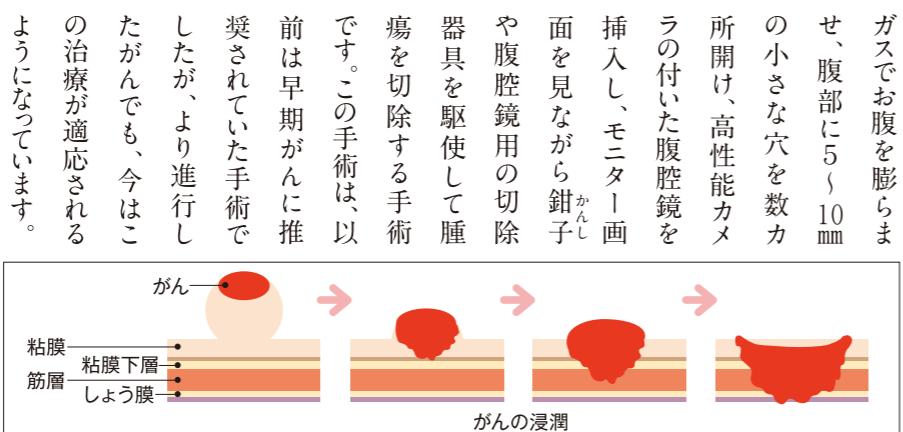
ガスでお腹を膨らませ、腹部に5～10㎜の小さな穴を数カ所開け、高性能カメラの付いた腹腔鏡を挿入し、モニター画面を見ながら鉗子（かんし）や腹腔鏡用の切除器具を駆使して腫瘍を切除する手術です。この手術は、以前は早期がんに推奨されていた手術でしたが、より進行したがんでも、今はこの治療が適応されるようになっています。

がん
粘膜
粘膜下層
筋層
しょう膜
がんの浸潤